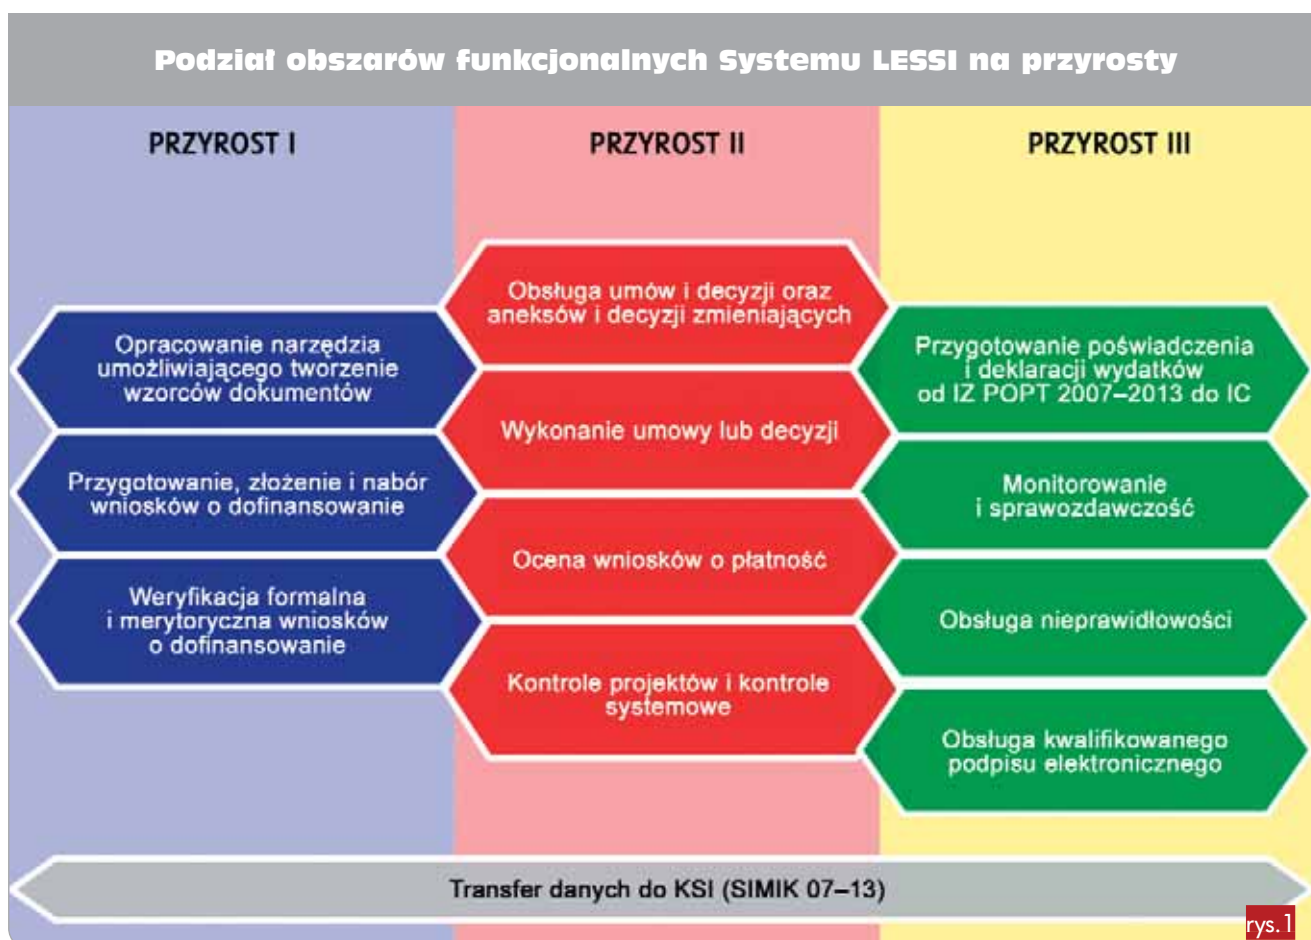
Podział obszarów funkcjonalnych Systemu LESSI na przyrosty

PRZYROST I

Opracowanie narzędzia umożliwiającego tworzenie wzorców dokumentów

Przygotowanie, złożenie i nabór wniosków o dofinansowanie

Weryfikacja formalna i merytoryczna wniosków o dofinansowanie

PRZYROST II

Obsługa umów i decyzji oraz aneksów i decyzji zmieniających

Wykonanie umowy lub decyzji

Ocena wniosków o płatność

Kontrole projektów i kontrole systemowe

PRZYROST III

Przygotowanie poświadczenia i deklaracji wydatków od IZ POPT 2007–2013 do IC

Monitorowanie i sprawozdawczość

Obsługa nieprawidłowości

Obsługa kwalifikowanego podpisu elektronicznego

Transfer danych do KSI (SIMIK 07–13)

rys. 1